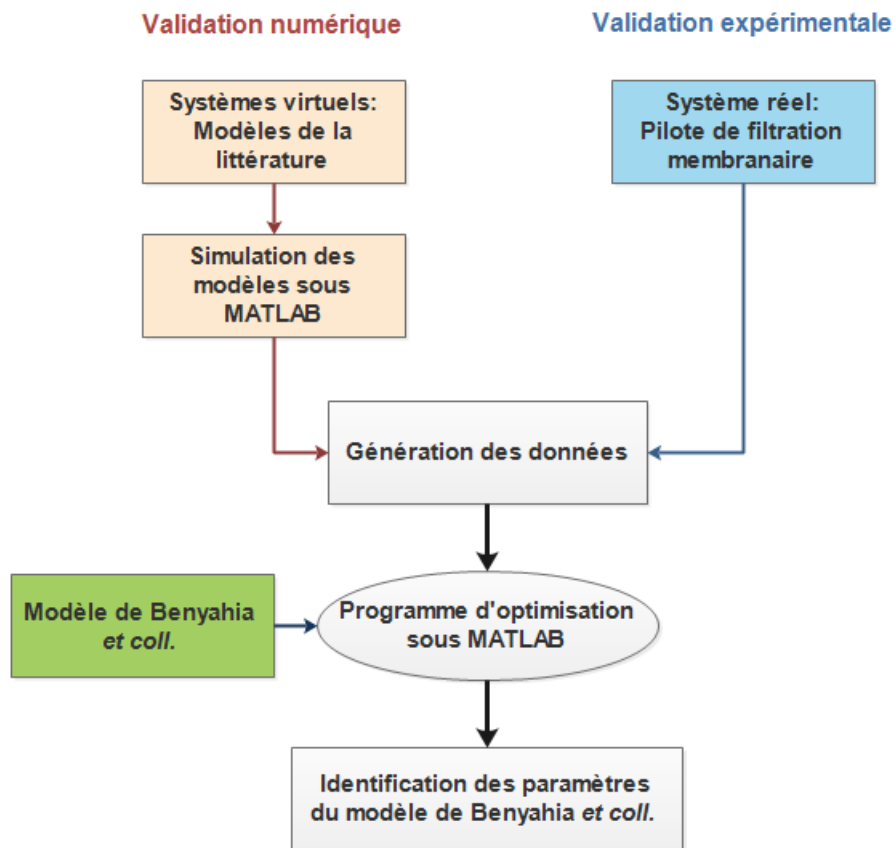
Validation numérique

Validation expérimentale

Systèmes virtuels: Modèles de la littérature

Système réel: Pilote de filtration membranaire

Simulation des modèles sous MATLAB

Génération des données

Modèle de Benyahia et coll.

Programme d'optimisation sous MATLAB

Identification des paramètres du modèle de Benyahia et coll.